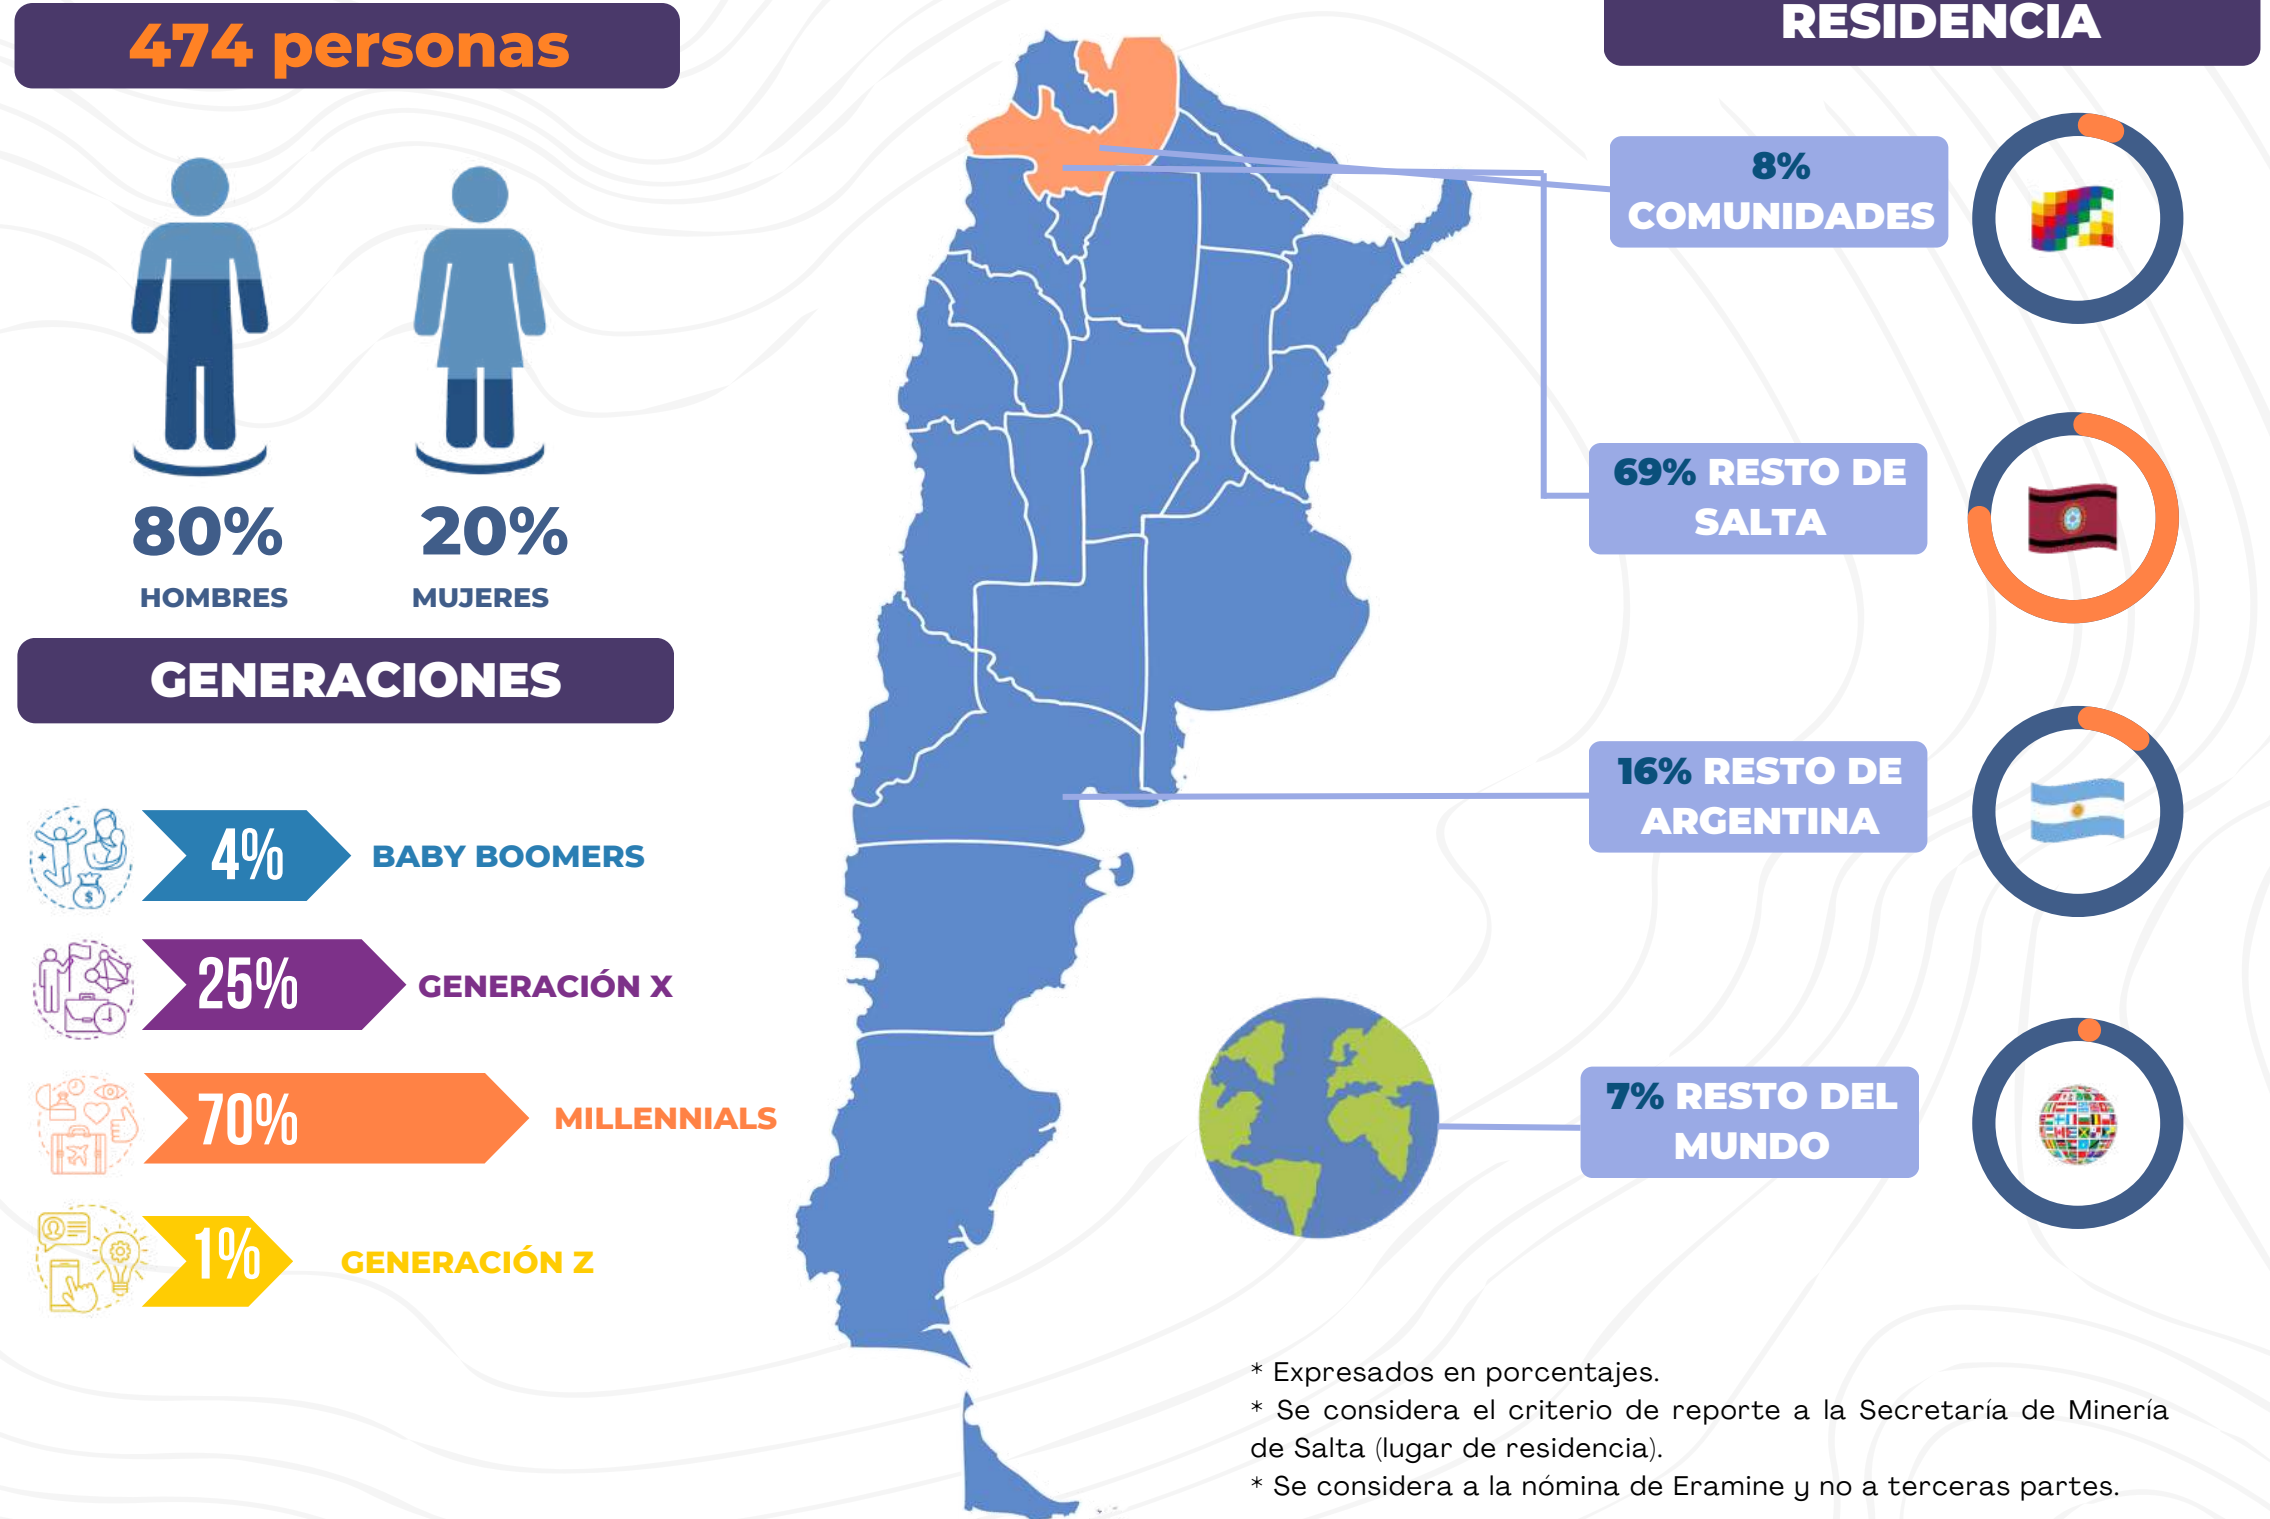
474 personas

80%
HOMBRES

20%
MUJERES

GENERACIONES

4% BABY BOOMERS

25% GENERACIÓN X

70% MILLENNIALS

1% GENERACIÓN Z

RESIDENCIA

8% COMUNIDADES

69% RESTO DE SALTA

16% RESTO DE ARGENTINA

7% RESTO DEL MUNDO

* Expresados en porcentajes.
* Se considera el criterio de reporte a la Secretaría de Minería de Salta (lugar de residencia).
* Se considera a la nómina de Eramine y no a terceras partes.